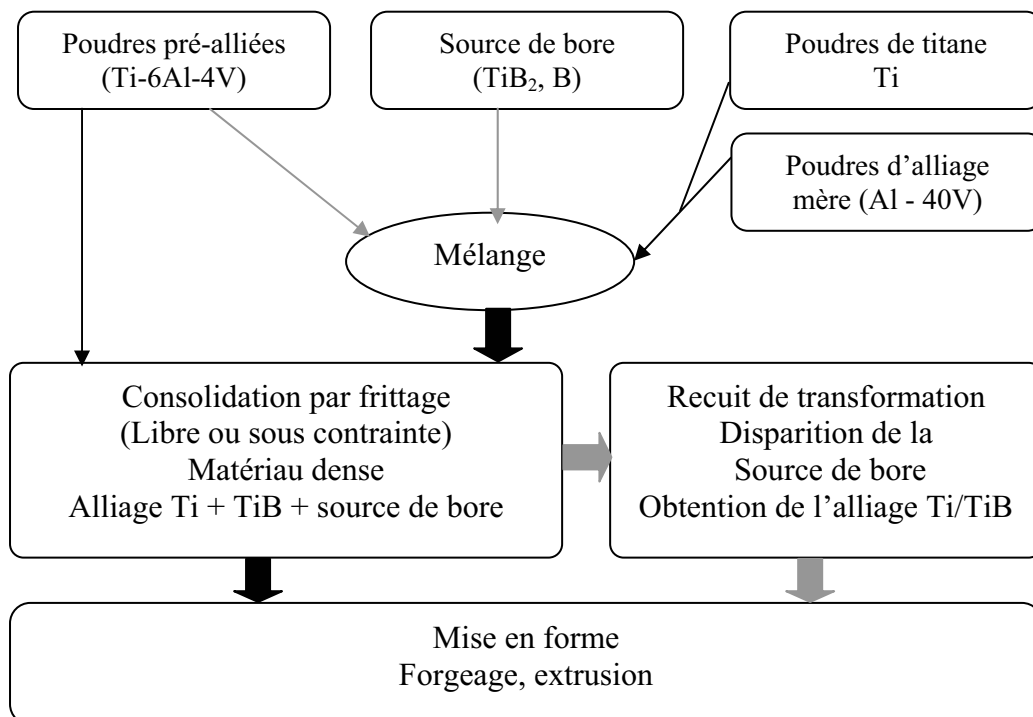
Poudres pré-alliées
(Ti-6Al-4V)

Source de bore
($TiB_2$, B)

Poudres de titane
Ti

Poudres d'alliage
mère (Al - 40V)

Mélange

Consolidation par frittage
(Libre ou sous contrainte)
Matériau dense
Alliage Ti + TiB + source de bore

Recuit de transformation
Disparition de la
Source de bore
Obtention de l'alliage Ti/TiB

Mise en forme
Forgeage, extrusion